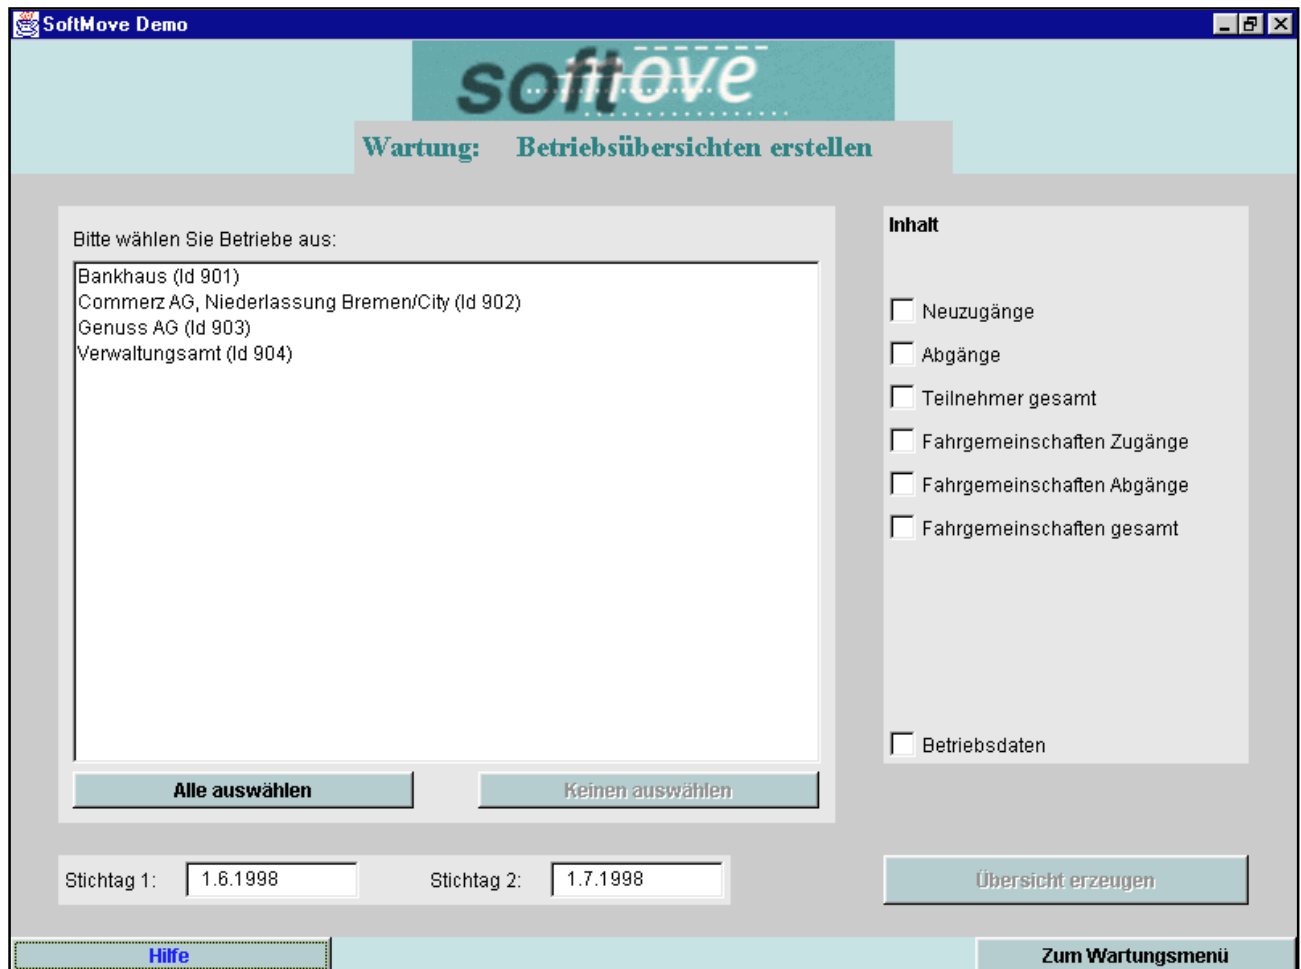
SoftMove Demo

softmove

Wartung: Betriebsübersichten erstellen

Bitte wählen Sie Betriebe aus:

Bankhaus (Id 901)
Commerz AG, Niederlassung Bremen/City (Id 902)
Genuss AG (Id 903)
Verwaltungsamt (Id 904)

Alle auswählen

Keinen auswählen

Inhalt

Neuzugänge

Abgänge

Teilnehmer gesamt

Fahrgemeinschaften Zugänge

Fahrgemeinschaften Abgänge

Fahrgemeinschaften gesamt

Betriebsdaten

Stichtag 1: 1.6.1998

Stichtag 2: 1.7.1998

Übersicht erzeugen

Hilfe

Zum Wartungsmenü